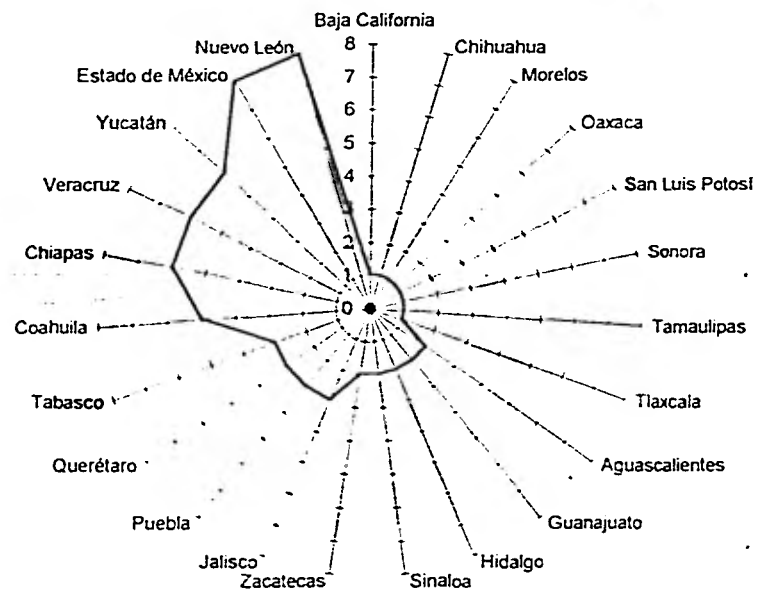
Baja California
8
7
6
5
4
3
2
1
0
Chihuahua
Morelos
Oaxaca
San Luis Potosí
Sonora
Tamaulipas
Tlaxcala
Aguascalientes
Guanajuato
Hidalgo
Sinaloa
Zacatecas
Jalisco
Puebla
Querétaro
Tabasco
Coahuila
Chiapas
Veracruz
Yucatán
Estado de México
Nuevo León